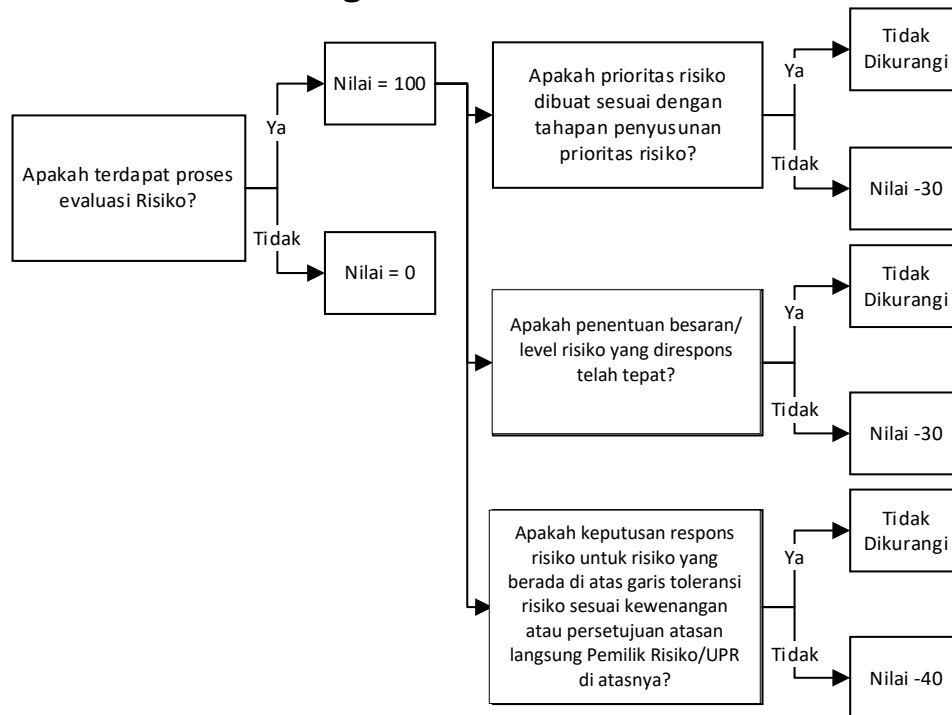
Apakah terdapat proses evaluasi Risiko?

Ya

Nilai = 100

Tidak

Nilai = 0

Apakah prioritas risiko dibuat sesuai dengan tahapan penyusunan prioritas risiko?

Ya

Tidak Dikurangi

Tidak

Nilai -30

Apakah penentuan besaran/ level risiko yang direspons telah tepat?

Ya

Tidak Dikurangi

Tidak

Nilai -30

Apakah keputusan respons risiko untuk risiko yang berada di atas garis toleransi risiko sesuai kewenangan atau persetujuan atasan langsung Pemilik Risiko/UPR di atasnya?

Ya

Tidak Dikurangi

Tidak

Nilai -40